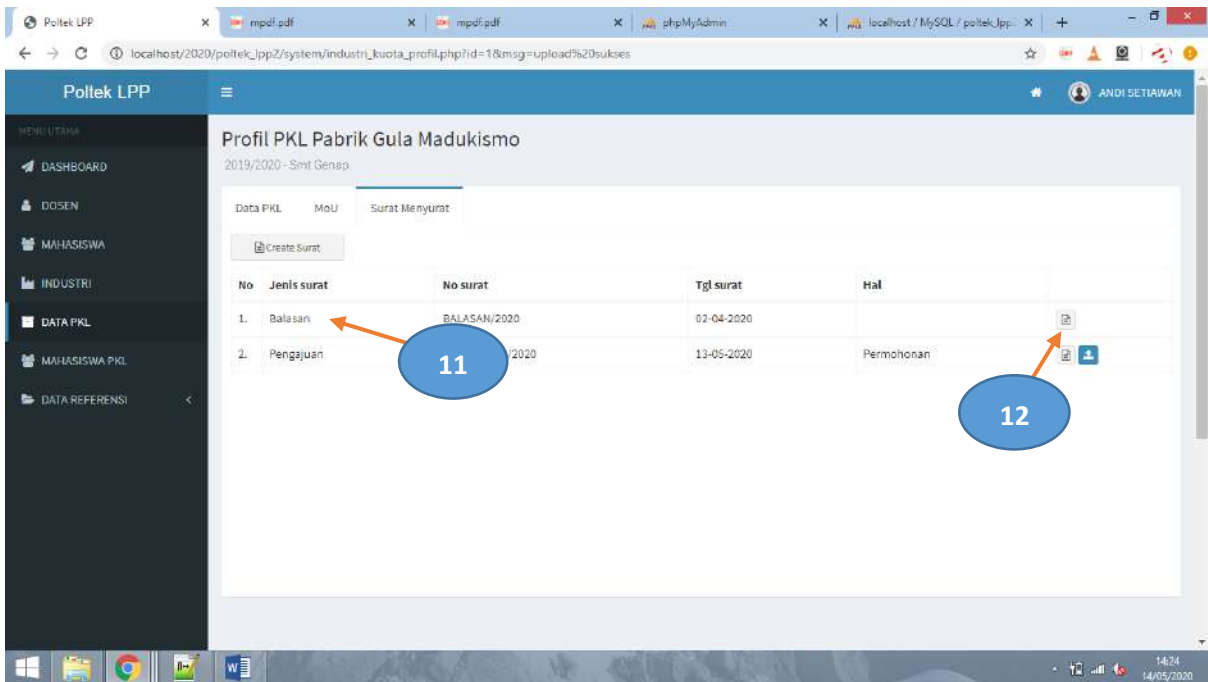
Poltek LPP ×
mpdf.pdf ×
mpdf.pdf ×
phpMyAdmin ×
localhost / MySQL / poltek_lpp ×
+

localhost/2020/poltek_lpp2/system/industri_kuota_profil.php?id=1&msg=upload%20sukses

Poltek LPP
ANDI SETIAWAN

MENU UTAMA
DASHBOARD
DOSEN
MAHASISWA
INDUSTRI
DATA PKL
MAHASISWA PKL
DATA REFERENSI

Profil PKL Pabrik Gula Madukismo
2019/2020 - Smt Genap

Data PKL
MoU
Surat Menyurat

Create Surat

| No | Jenis surat | No surat | Tgl surat | Hal | |
|---|---|---|---|---|---|
| 1. | Balasan | BALASAN/2020 | 02-04-2020 | | |
| 2. | Pengajuan | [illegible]/2020 | 13-05-2020 | Permohonan | |

11

12

14:24
14/05/2020